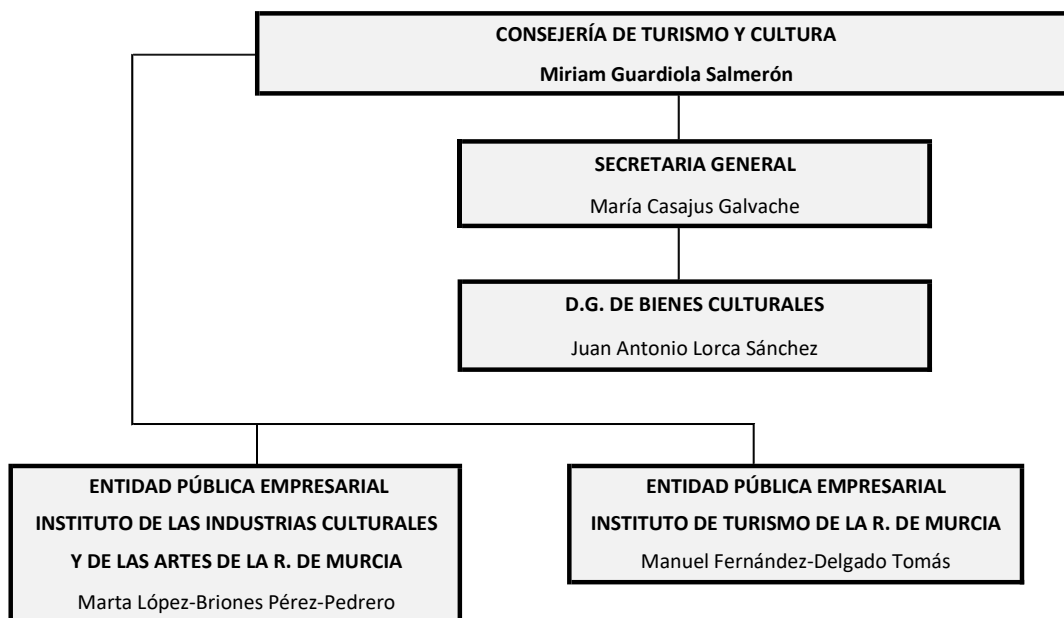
CONSEJERÍA DE TURISMO Y CULTURA

Miriam Guardiola Salmerón

SECRETARIA GENERAL

María Casajus Galvache

D.G. DE BIENES CULTURALES

Juan Antonio Lorca Sánchez

ENTIDAD PÚBLICA EMPRESARIAL

INSTITUTO DE LAS INDUSTRIAS CULTURALES

Y DE LAS ARTES DE LA R. DE MURCIA

Marta López-Briones Pérez-Pedrero

ENTIDAD PÚBLICA EMPRESARIAL

INSTITUTO DE TURISMO DE LA R. DE MURCIA

Manuel Fernández-Delgado Tomás